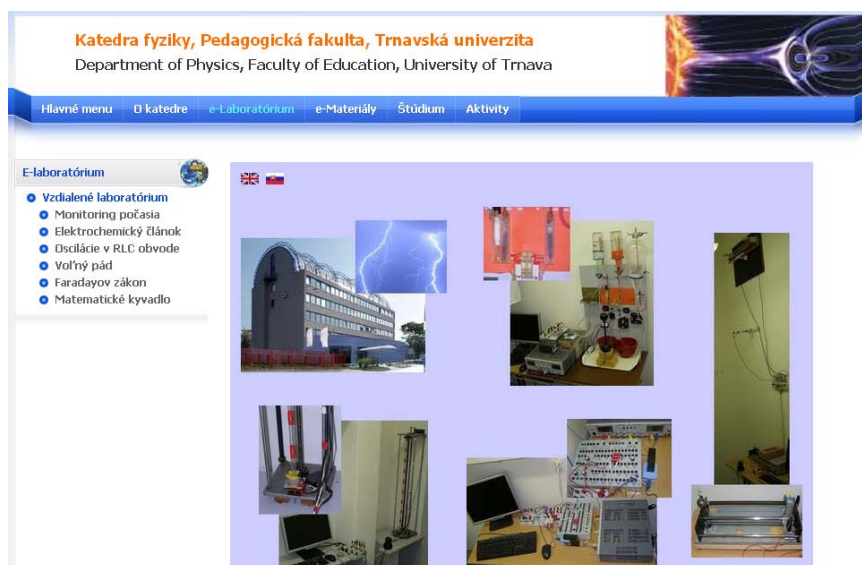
Katedra fyziky, Pedagogická fakulta, Trnavská univerzita
Department of Physics, Faculty of Education, University of Trnava

Hlavné menu
O katedre
e-Laboratórium
e-Materiály
Štúdium
Aktivity

E-laboratórium

Vzdialené laboratórium
Monitoring počasia
Elektrochemický článok
Oscilácie v RLC obvode
Voľný pád
Faradayov zákon
Matematické kyvadlo